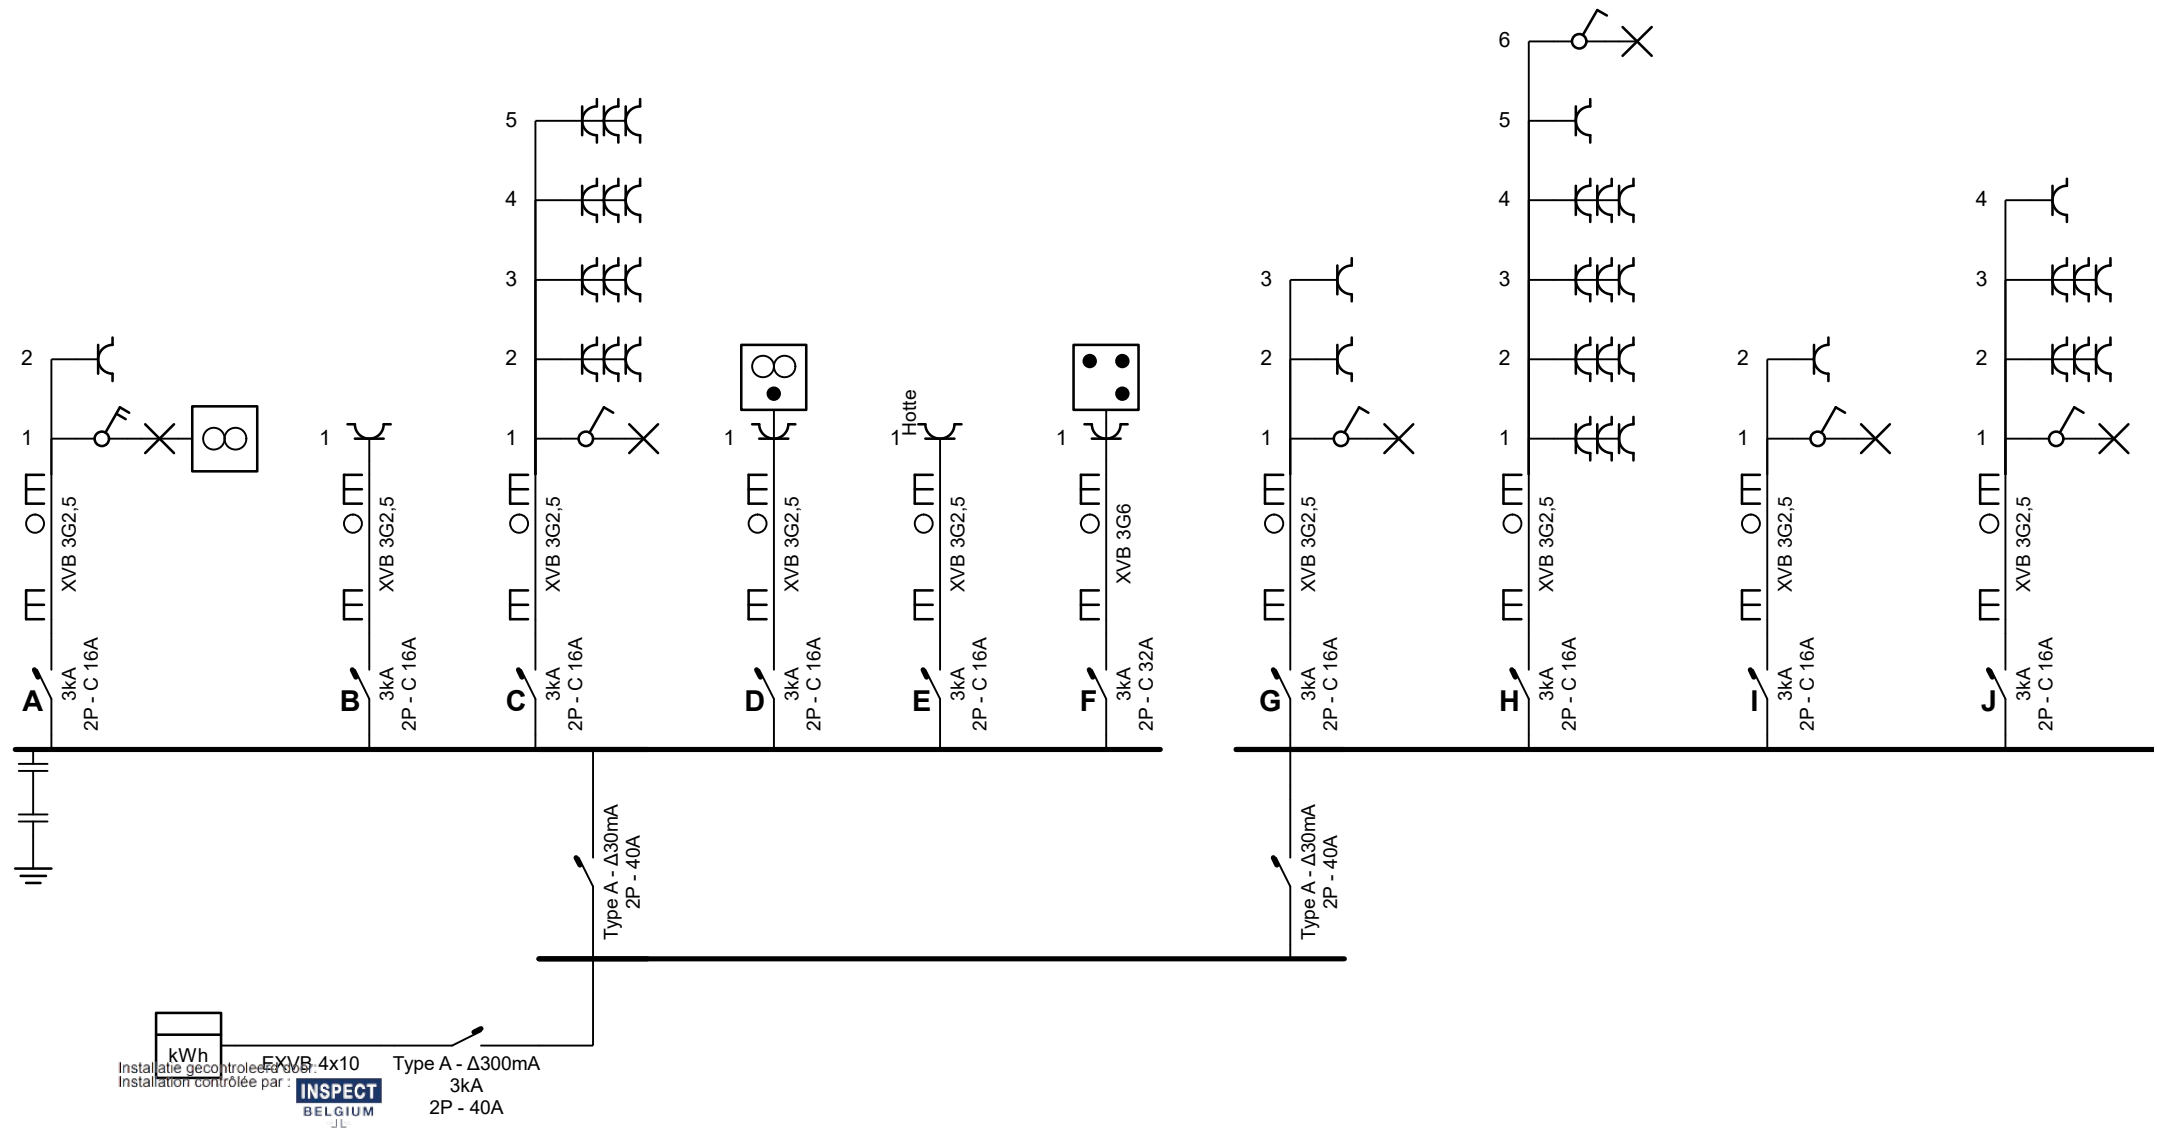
6
5
4
3
2
1
5
4
3
2
1
2
1
1
1
1
Hotte
1
1
3
2
1
4
3
2
1
2
1
4
3
2
1
XVB 3G2,5
XVB 3G2,5
XVB 3G2,5
XVB 3G2,5
XVB 3G2,5
XVB 3G6
XVB 3G2,5
XVB 3G2,5
XVB 3G2,5
XVB 3G2,5
A 3kA 2P - C 16A
B 3kA 2P - C 16A
C 3kA 2P - C 16A
D 3kA 2P - C 16A
E 3kA 2P - C 16A
F 3kA 2P - C 32A
G 3kA 2P - C 16A
H 3kA 2P - C 16A
I 3kA 2P - C 16A
J 3kA 2P - C 16A
Type A - Δ30mA 2P - 40A
Type A - Δ30mA 2P - 40A
kWh
EXVB 4x10
Type A - Δ300mA
3kA
2P - 40A
Installatie gecontroleerd door:
Installation contrôlée par :
INSPECT
BELGIUM
JL